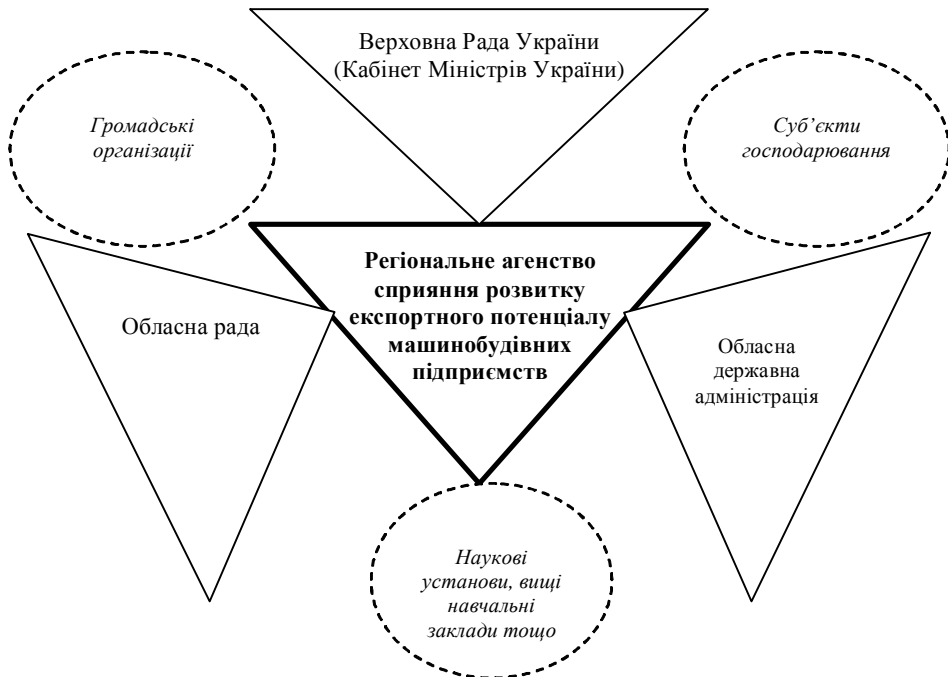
Верховна Рада України
(Кабінет Міністрів України)

Громадські організації

Суб'єкти господарювання

Регіональне агенство сприяння розвитку експортного потенціалу машинобудівних підприємств

Обласна рада

Обласна державна адміністрація

Наукові установи, вищі навчальні заклади тощо